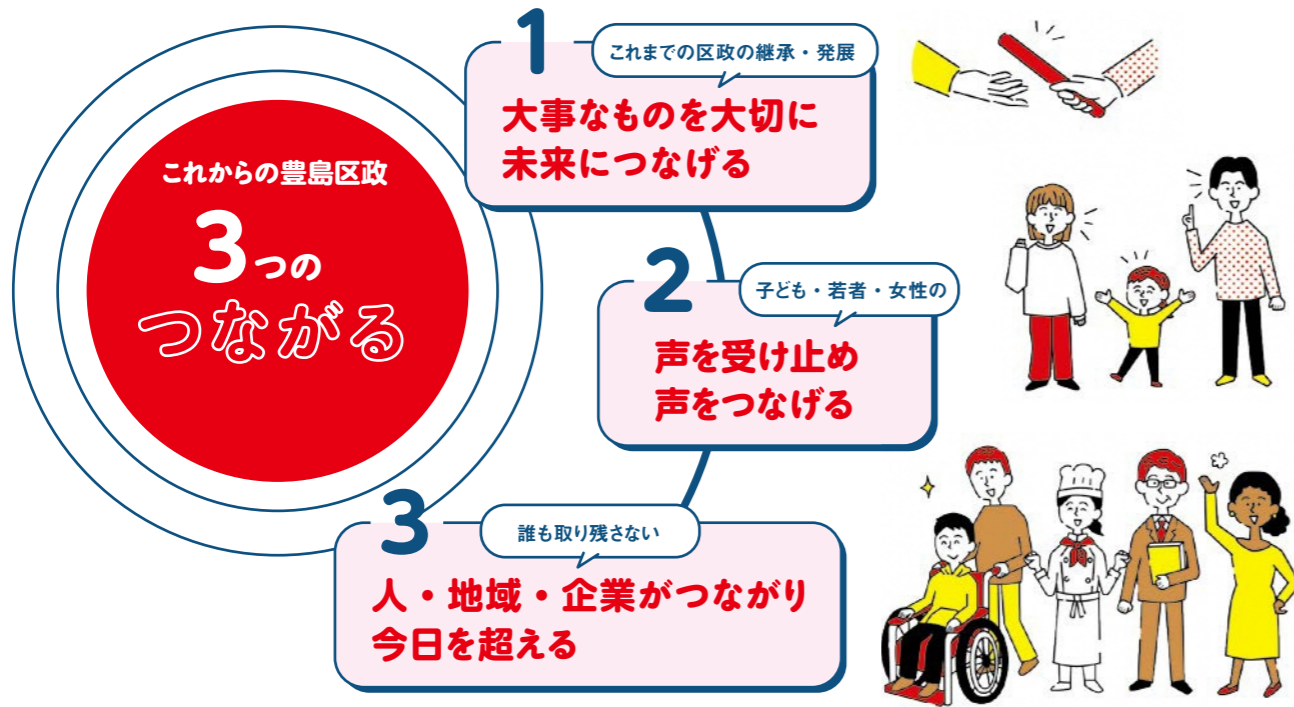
これからの豊島区政
3つの
つながる

1
これまでの区政の継承・発展
大事なものを大切に
未来につなげる

2
子ども・若者・女性の
声を受け止め
声をつなげる

3
誰も取り残さない
人・地域・企業がつながり
今日を超える